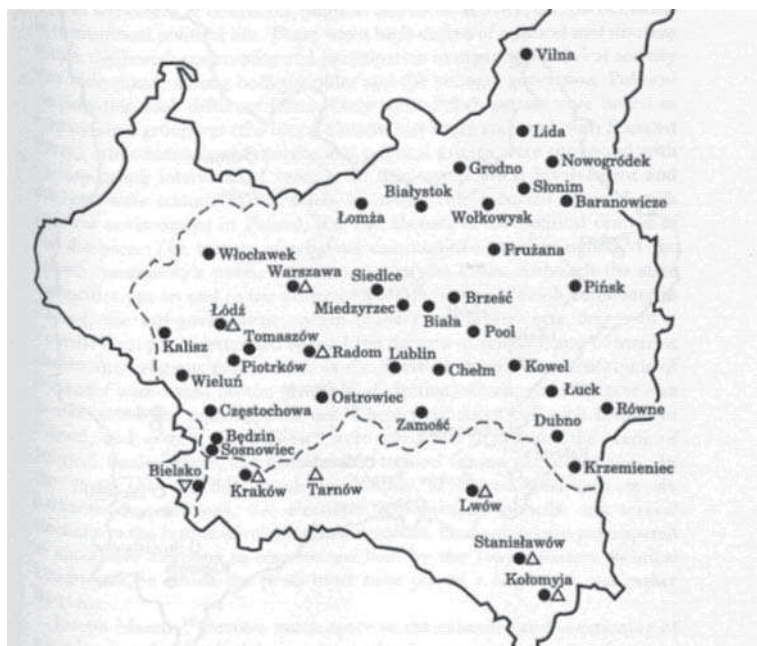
Vilna
Lida
Nowogródek
Grodno
Słonim
Białystok
Baranowicze
Łomża
Wołkowysk
Prużana
Włocławek
Warszawa
Siedlce
Pińsk
Miedzyrzec
Brześć
Łódź
Biała
Kalisz
Tomaszów
Pool
Radom
Lublin
Piotrków
Chełm
Kowel
Wieluń
Łuck
Ostrowiec
Częstochowa
Równe
Zamość
Dubno
Będzin
Sosnowiec
Krzemieniec
Bielsko
Kraków
Tarnów
Lwów
Stanisławów
Kołomyja